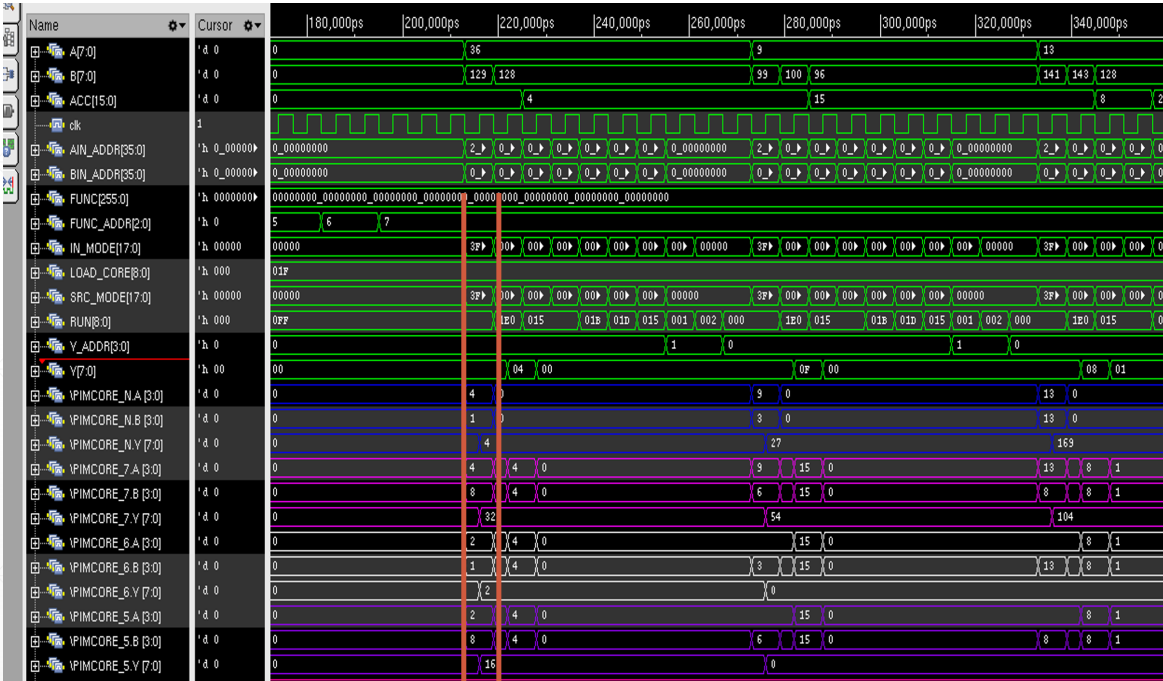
| Name | Cursor | 180,000ps 200,000ps 220,000ps 240,000ps 260,000ps 280,000ps 300,000ps 320,000ps 340,000ps |
|---|---|---|
| A[7:0] | 'd 0 | 0 36 9 13 |
| B[7:0] | 'd 0 | 0 129 128 99 100 96 141 143 128 |
| ACC[15:0] | 'd 0 | 0 4 15 8 2 |
| clk | 1 | |
| AIN_ADDR[35:0] | 'h 0_00000 | 0_00000000 2_ 0_ 0_ 0_ 0_ 0_ 0_ 0_00000000 2_ 0_ 0_ 0_ 0_ 0_ 0_ 0_00000000 2_ 0_ 0_ 0_ 0_ 0 |
| BIN_ADDR[35:0] | 'h 0_00000 | 0_00000000 0_ 0_ 0_ 0_ 0_ 0_ 0_ 0_00000000 0_ 0_ 0_ 0_ 0_ 0_ 0_ 0_00000000 0_ 0_ 0_ 0_ 0_ 0 |
| FUNC[255:0] | 'h 0000000 | 00000000_00000000_00000000_00000000_00000000_00000000_00000000_00000000 |
| FUNC_ADDR[2:0] | 'h 0 | 5 6 7 |
| IN_MODE[17:0] | 'h 00000 | 00000 3F 00 00 00 00 00 00 00 00000 3F 00 00 00 00 00 00 00 00000 3F 00 00 00 0 |
| LOAD_CORE[8:0] | 'h 000 | 01F |
| SRC_MODE[17:0] | 'h 00000 | 00000 3F 00 00 00 00 00 00 00000 3F 00 00 00 00 00 00 00000 3F 00 00 00 0 |
| RUN[8:0] | 'h 000 | 0FF 1E0 015 01B 01D 015 001 002 000 1E0 015 01B 01D 015 001 002 000 1E0 015 |
| Y_ADDR[3:0] | 'h 0 | 0 1 0 1 0 |
| Y[7:0] | 'h 00 | 00 04 00 0F 00 08 01 |
| \PIMCORE_N.A [3:0] | 'd 0 | 0 4 0 9 0 13 0 |
| \PIMCORE_N.B [3:0] | 'd 0 | 0 1 0 3 0 13 0 |
| \PIMCORE_N.Y [7:0] | 'd 0 | 0 4 27 169 |
| \PIMCORE_7.A [3:0] | 'd 0 | 0 4 4 0 9 15 0 13 8 1 |
| \PIMCORE_7.B [3:0] | 'd 0 | 0 8 4 0 6 15 0 8 8 1 |
| \PIMCORE_7.Y [7:0] | 'd 0 | 0 32 54 104 |
| \PIMCORE_6.A [3:0] | 'd 0 | 0 2 4 0 15 0 8 1 |
| \PIMCORE_6.B [3:0] | 'd 0 | 0 1 4 0 3 15 0 13 8 1 |
| \PIMCORE_6.Y [7:0] | 'd 0 | 0 2 0 |
| \PIMCORE_5.A [3:0] | 'd 0 | 0 2 4 0 15 0 8 1 |
| \PIMCORE_5.B [3:0] | 'd 0 | 0 8 4 0 6 15 0 8 8 1 |
| \PIMCORE_5.Y [7:0] | 'd 0 | 0 16 0 |